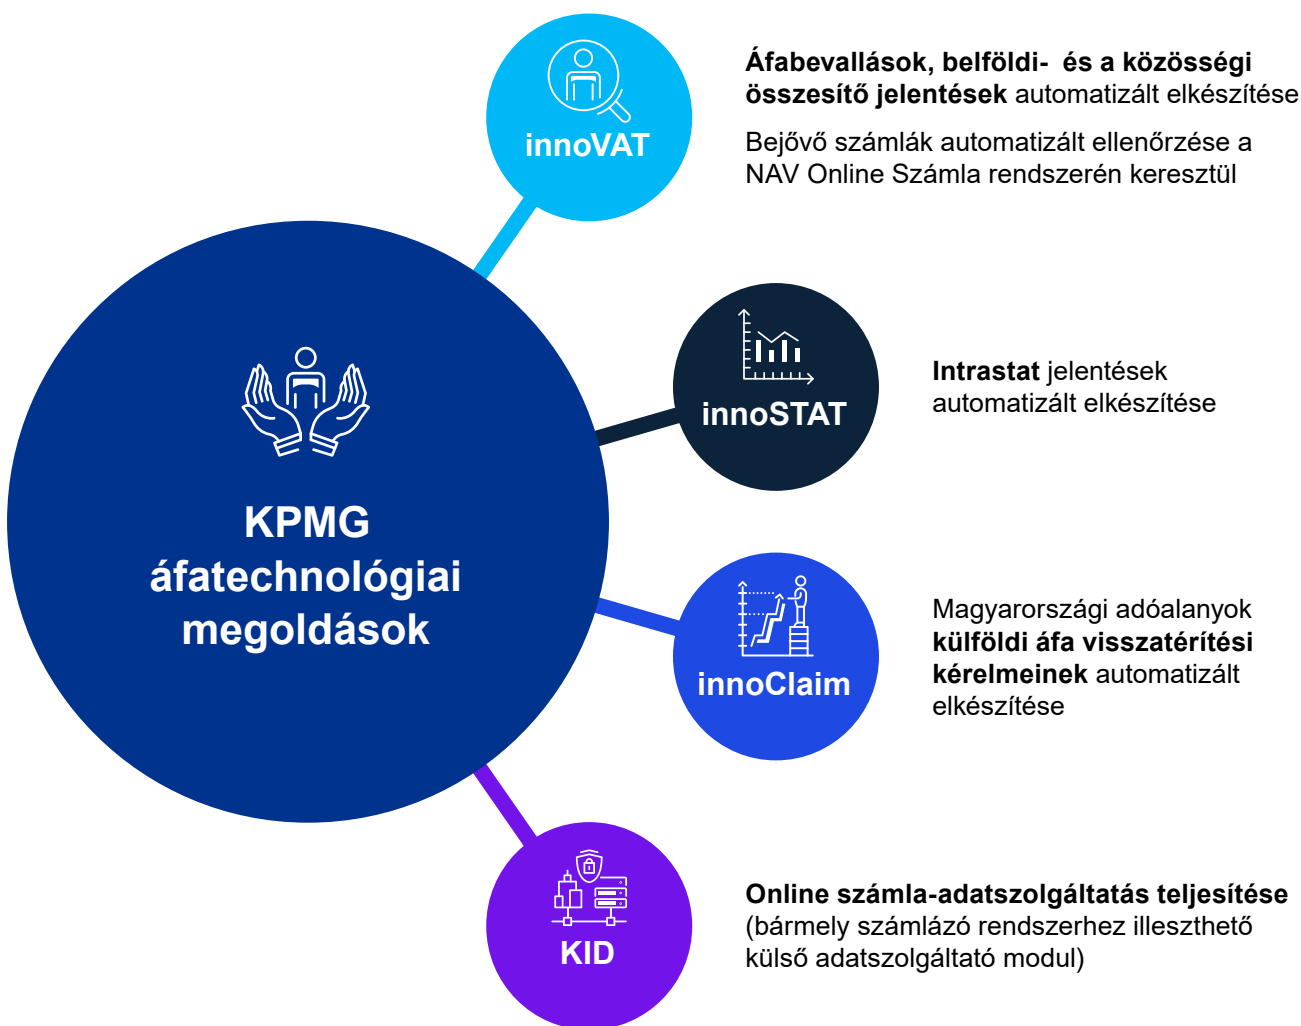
KPMG áfatechnológiai megoldások

innoVAT

Áfabevallások, belföldi- és a közösségi összesítő jelentések automatizált elkészítése

Bejővő számlák automatizált ellenőrzése a NAV Online Számla rendszerén keresztül

innoSTAT

Intrastat jelentések automatizált elkészítése

innoClaim

Magyarországi adóalanyok külföldi áfa visszatérítési kérelmeinek automatizált elkészítése

KID

Online számla-adatszolgáltatás teljesítése (bármely számlázó rendszerhez illeszthető külső adatszolgáltató modul)